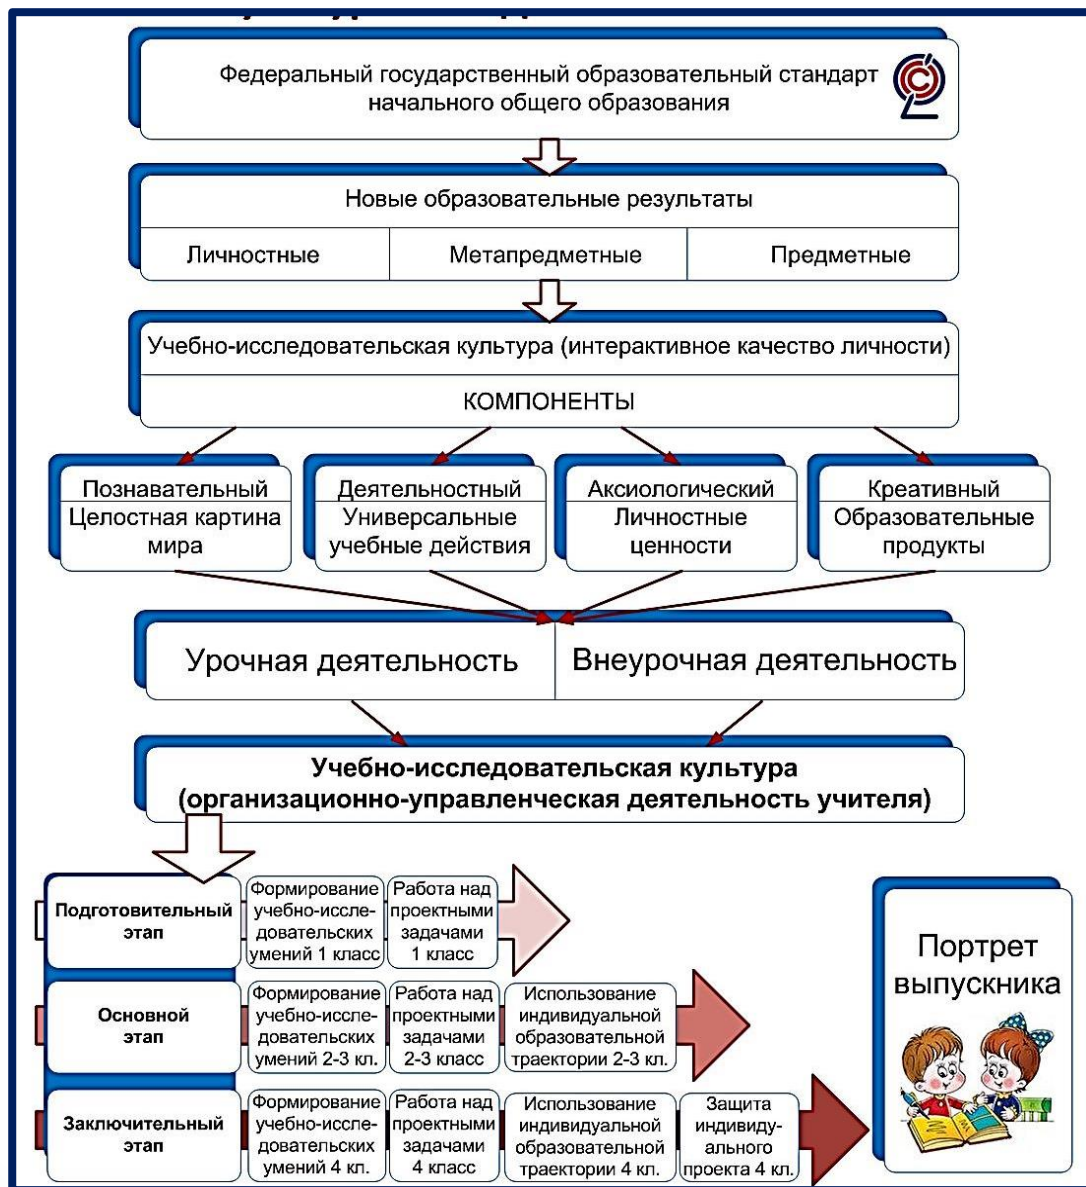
Федеральный государственный образовательный стандарт начального общего образования

Новые образовательные результаты

| Личностные | Метапредметные | Предметные |
|---|---|---|

Учебно-исследовательская культура (интерактивное качество личности)

КОМПОНЕНТЫ

Познавательный
Целостная картина мира

Деятельностный
Универсальные учебные действия

Аксиологический
Личностные ценности

Креативный
Образовательные продукты

Урочная деятельность

Внеурочная деятельность

Учебно-исследовательская культура (организационно-управленческая деятельность учителя)

Подготовительный этап

Формирование учебно-исследовательских умений 1 класс

Работа над проектными задачами 1 класс

Основной этап

Формирование учебно-исследовательских умений 2-3 кл.

Работа над проектными задачами 2-3 класс

Использование индивидуальной образовательной траектории 2-3 кл.

Заключительный этап

Формирование учебно-исследовательских умений 4 кл.

Работа над проектными задачами 4 класс

Использование индивидуальной образовательной траектории 4 кл.

Защита индивидуального проекта 4 кл.

Портрет выпускника